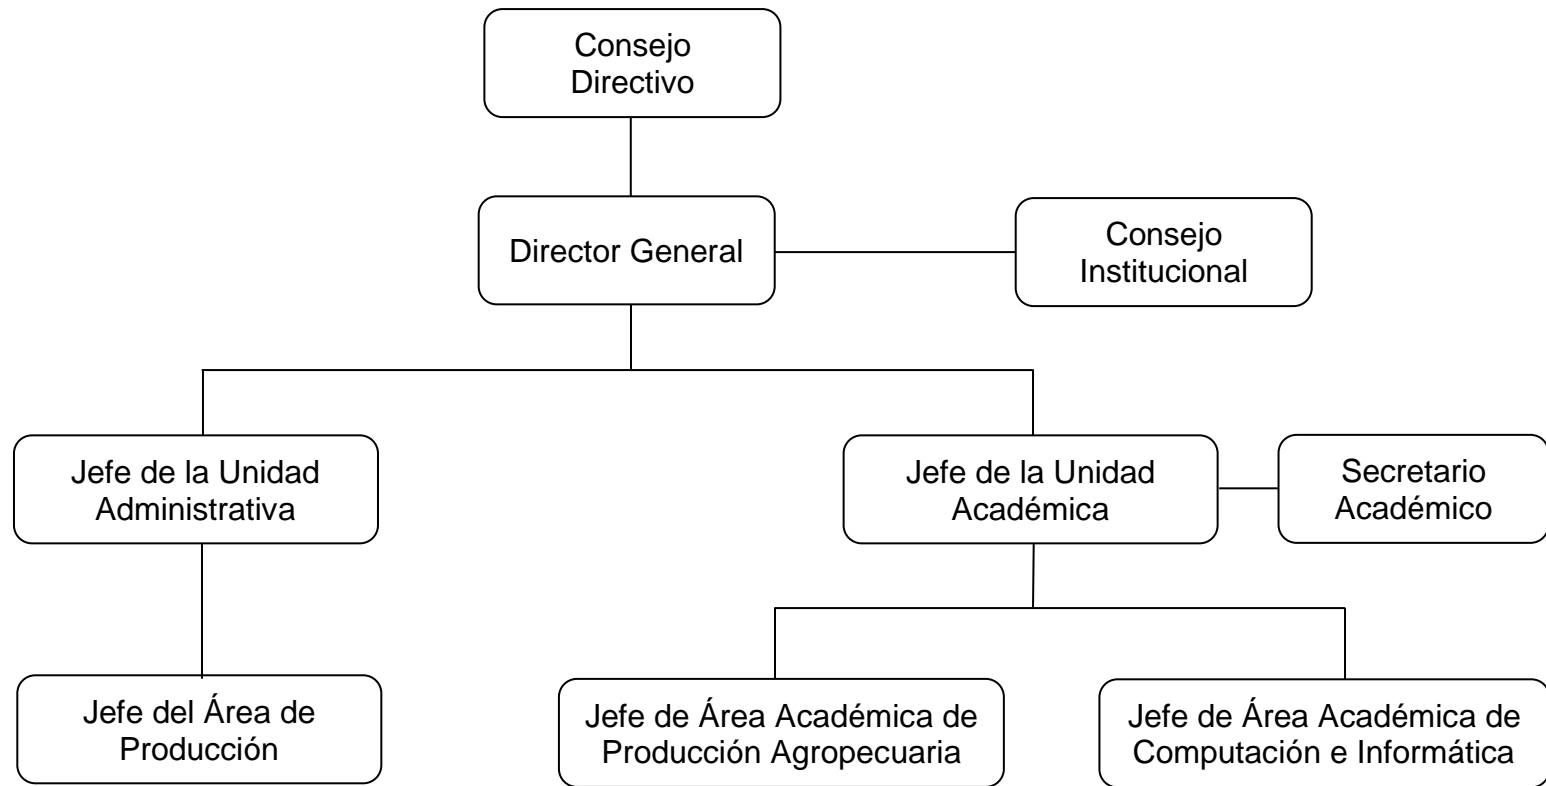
Consejo Directivo

Director General

Consejo Institucional

Jefe de la Unidad Administrativa

Jefe de la Unidad Académica

Secretario Académico

Jefe del Área de Producción

Jefe de Área Académica de Producción Agropecuaria

Jefe de Área Académica de Computación e Informática